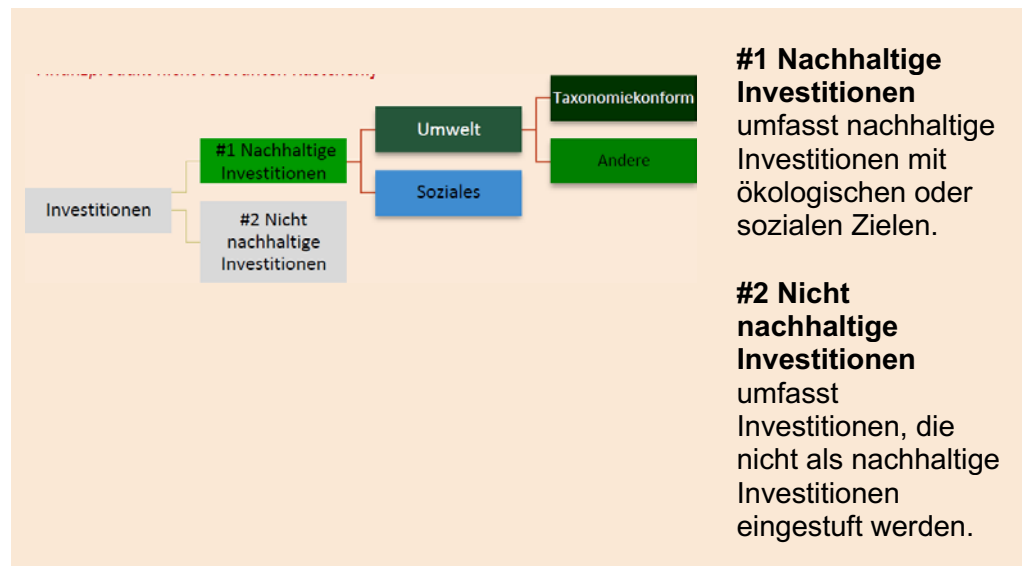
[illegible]

Investitionen

#1 Nachhaltige Investitionen

#2 Nicht nachhaltige Investitionen

Umwelt

Soziales

Taxonomiekonform

Andere

**#1 Nachhaltige Investitionen** umfasst nachhaltige Investitionen mit ökologischen oder sozialen Zielen.

**#2 Nicht nachhaltige Investitionen** umfasst Investitionen, die nicht als nachhaltige Investitionen eingestuft werden.